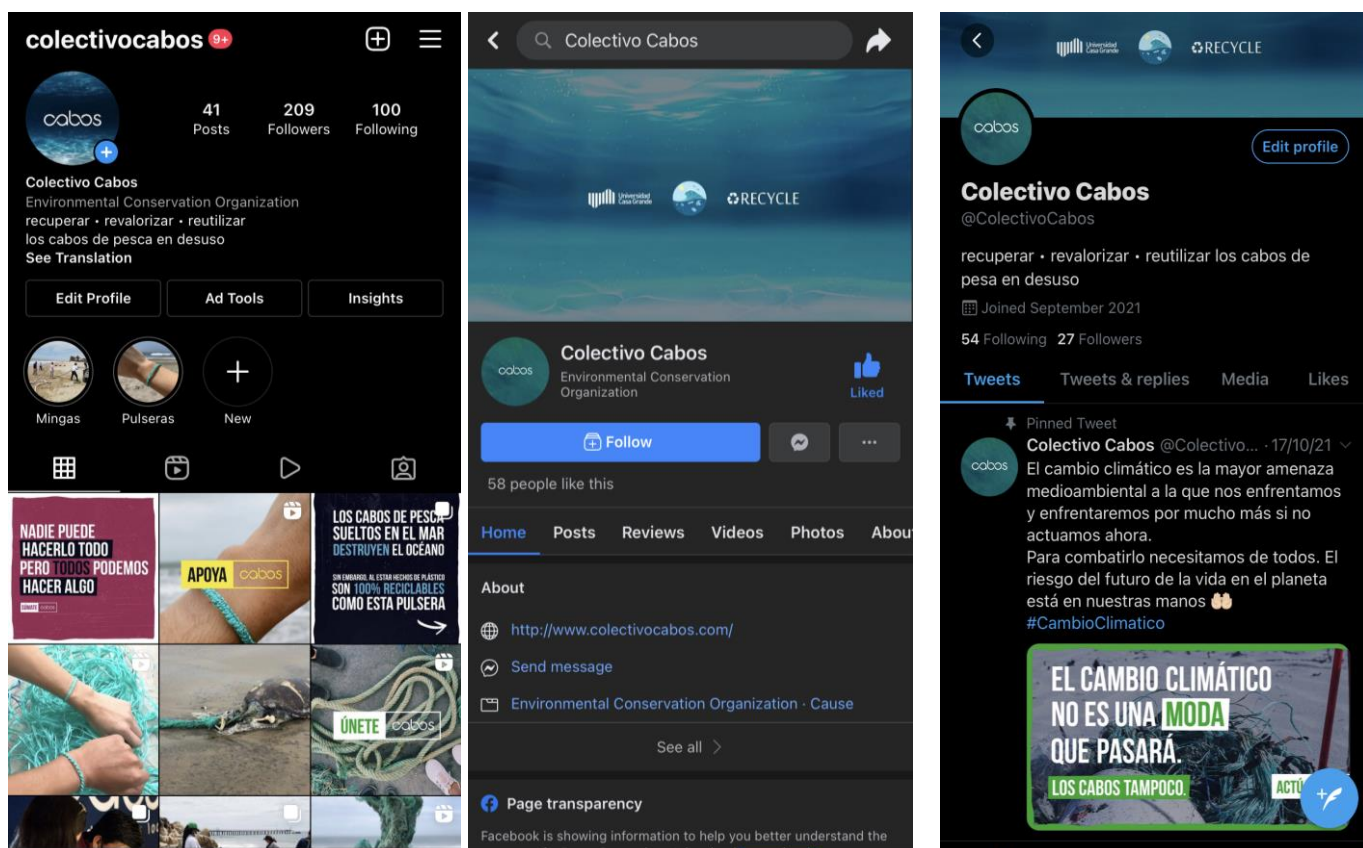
colectivocabos 9+

cabos

41 Posts 209 Followers 100 Following

Colectivo Cabos
Environmental Conservation Organization
recuperar • revalorizar • reutilizar
los cabos de pesca en desuso
See Translation

Edit Profile | Ad Tools | Insights

Mingas | Pulseras | New

NADIE PUEDE HACERLO TODO PERO TODOS PODEMOS HACER ALGO

APOYA cabos

LOS CABOS DE PESCA SUELTOS EN EL MAR DESTRUYEN EL OCÉANO
SIN EMBARGO, AL ESTAR HECHOS DE PLÁSTICO SON 100% RECICLABLES COMO ESTA PULSERA

ÚNETE cabos

Colectivo Cabos

Universidad Casa Grande RECYCLE

cabos
Colectivo Cabos
Environmental Conservation Organization
Liked

Follow
58 people like this

Home | Posts | Reviews | Videos | Photos | About

About
http://www.colectivocabos.com/
Send message
Environmental Conservation Organization · Cause
See all

Page transparency
Facebook is showing information to help you better understand the

Universidad Casa Grande RECYCLE

cabos
Edit profile
Colectivo Cabos
@ColectivoCabos
recuperar • revalorizar • reutilizar los cabos de pesa en desuso
Joined September 2021
54 Following 27 Followers

Tweets | Tweets & replies | Media | Likes

Pinned Tweet
Colectivo Cabos @Colectivo... · 17/10/21
El cambio climático es la mayor amenaza medioambiental a la que nos enfrentamos y enfrentaremos por mucho más si no actuamos ahora.
Para combatirlo necesitamos de todos. El riesgo del futuro de la vida en el planeta está en nuestras manos
#CambioClimatico

EL CAMBIO CLIMÁTICO NO ES UNA MODA QUE PASARÁ.
LOS CABOS TAMPOCO.
ACTÚ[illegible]